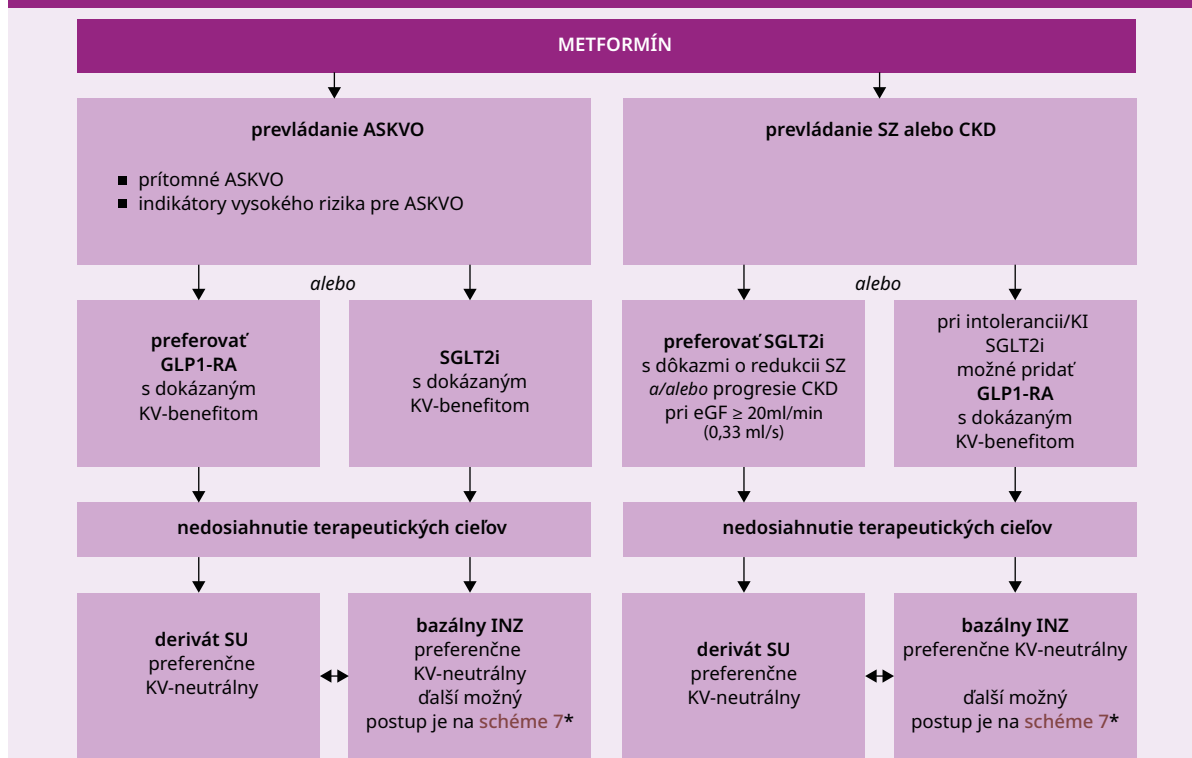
METFORMÍN

prevládanie ASKVO

- prítomné ASKVO
- indikátory vysokého rizika pre ASKVO

alebo

preferovať GLP1-RA s dokázaným KV-benefitom

SGLT2i s dokázaným KV-benefitom

nedosiahnutie terapeutických cieľov

derivát SU preferenčne KV-neutrálny

bazálny INZ preferenčne KV-neutrálny ďalší možný postup je na schéme 7*

prevládanie SZ alebo CKD

alebo

preferovať SGLT2i s dôkazmi o redukcii SZ a/alebo progresie CKD pri eGF ≥ 20ml/min (0,33 ml/s)

pri intolerancii/KI SGLT2i možné pridať GLP1-RA s dokázaným KV-benefitom

nedosiahnutie terapeutických cieľov

derivát SU preferenčne KV-neutrálny

bazálny INZ preferenčne KV-neutrálny

ďalší možný postup je na schéme 7*